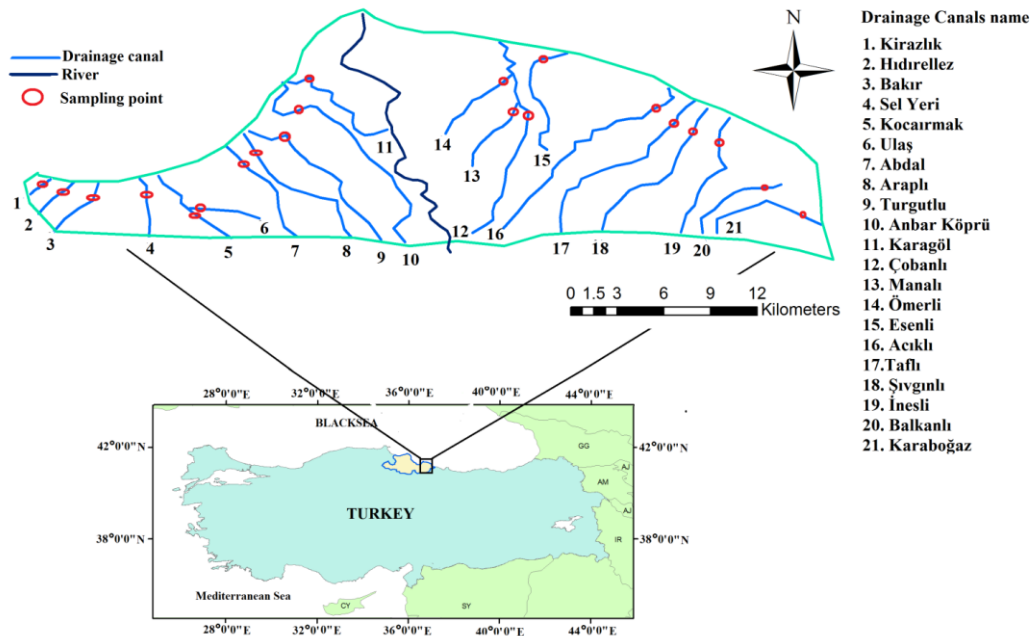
Drainage canal
River
Sampling point

N

Drainage Canals name
1. Kirazlık
2. Hıdırellez
3. Bakır
4. Sel Yeri
5. Kocaırmak
6. Ulaş
7. Abdal
8. Araplı
9. Turgutlu
10. Anbar Köprü
11. Karagöl
12. Çobanlı
13. Manalı
14. Ömerli
15. Esenli
16. Acıklı
17.Taflı
18. Şıvgınlı
19. İnesli
20. Balkanlı
21. Karaboğaz

1 2 3 4 5 6 7 8 9 10 11 12 13 14 15 16 17 18 19 20 21

0 1.5 3 6 9 12 Kilometers

28°0'0"E 32°0'0"E 36°0'0"E 40°0'0"E 44°0'0"E
42°0'0"N 42°0'0"N
38°0'0"N 38°0'0"N
BLACKSEA
GG
AJ
AM
AJ
IR
TURKEY
Mediterranean Sea
CY
SY
28°0'0"E 32°0'0"E 36°0'0"E 40°0'0"E 44°0'0"E